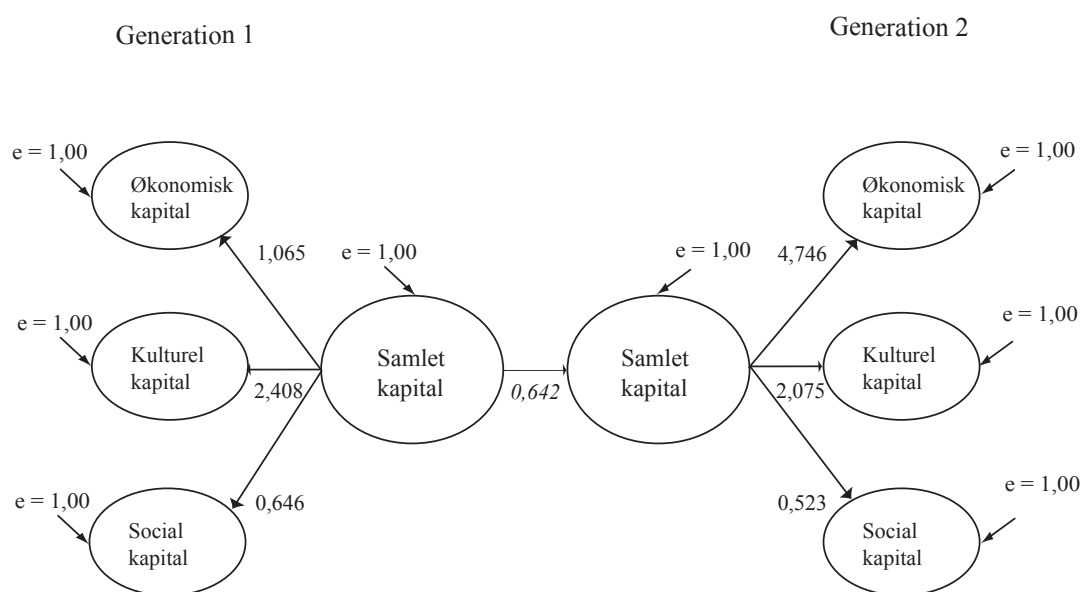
Generation 1

Generation 2

e = 1,00

Økonomisk kapital

1,065

e = 1,00

e = 1,00

4,746

Økonomisk kapital

e = 1,00

e = 1,00

Kulturel kapital

2,408

Samlet kapital

0,642

Samlet kapital

2,075

Kulturel kapital

e = 1,00

e = 1,00

Social kapital

0,646

0,523

Social kapital

e = 1,00